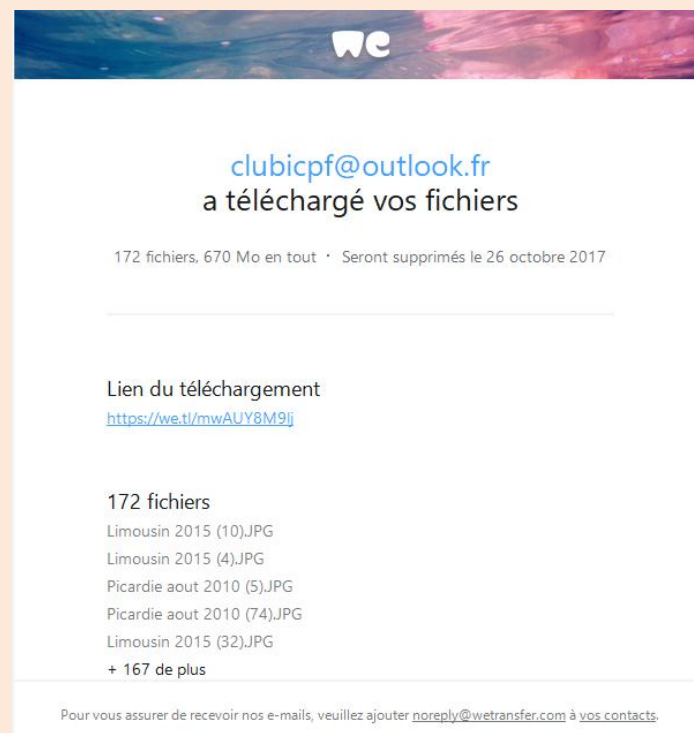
we

clubicpf@outlook.fr
a téléchargé vos fichiers

172 fichiers, 670 Mo en tout · Seront supprimés le 26 octobre 2017

Lien du téléchargement
https://we.tl/mwAUY8M9lj

172 fichiers
Limousin 2015 (10).JPG
Limousin 2015 (4).JPG
Picardie aout 2010 (5).JPG
Picardie aout 2010 (74).JPG
Limousin 2015 (32).JPG
+ 167 de plus

Pour vous assurer de recevoir nos e-mails, veuillez ajouter noreply@wetransfer.com à vos contacts.